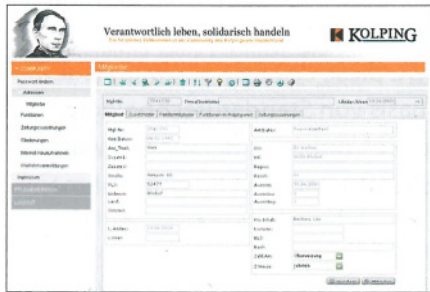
Verantwortlich leben, solidarisch handeln

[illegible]

KOLPING

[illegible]

Passwort ändern

Adressen

Mitglieder

Funktionen

Zeitungsverwaltungen

Gliederungen

Mitglied hinzufügen

Statistikverwaltungen

Impressum

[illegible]

Mitglieder

Mitglied

Funktionen

Mitglied

Mitgl.-Nr.

Anrede

Geb.Datum

Akt. Titel

Zusatz I

Zusatz II

Straße

PLZ

Ort

Land

Telefon

Ort

Bezirk

Eintritt

Austritt

Zahlart

Überweisung

Zeitung

Inaktiv

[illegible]